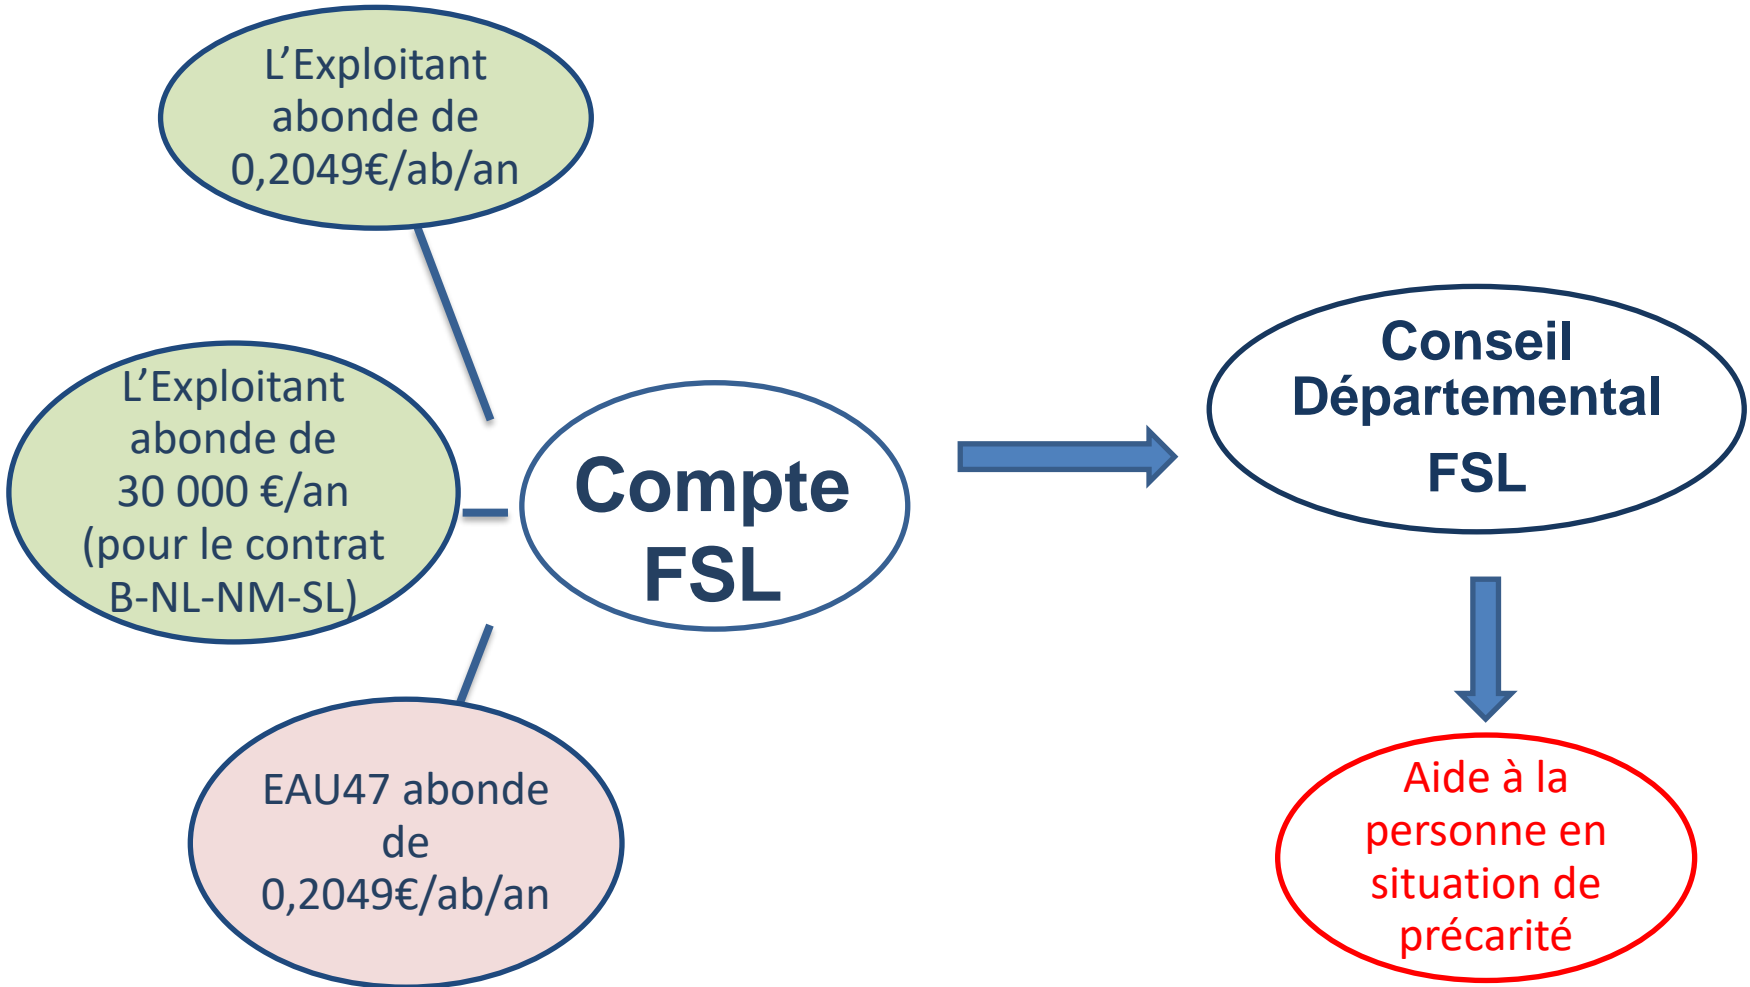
L’Exploitant abonde de 0,2049€/ab/an

L’Exploitant abonde de 30 000 €/an (pour le contrat B-NL-NM-SL)

EAU47 abonde de 0,2049€/ab/an

Compte FSL

Conseil Départemental FSL

Aide à la personne en situation de précarité